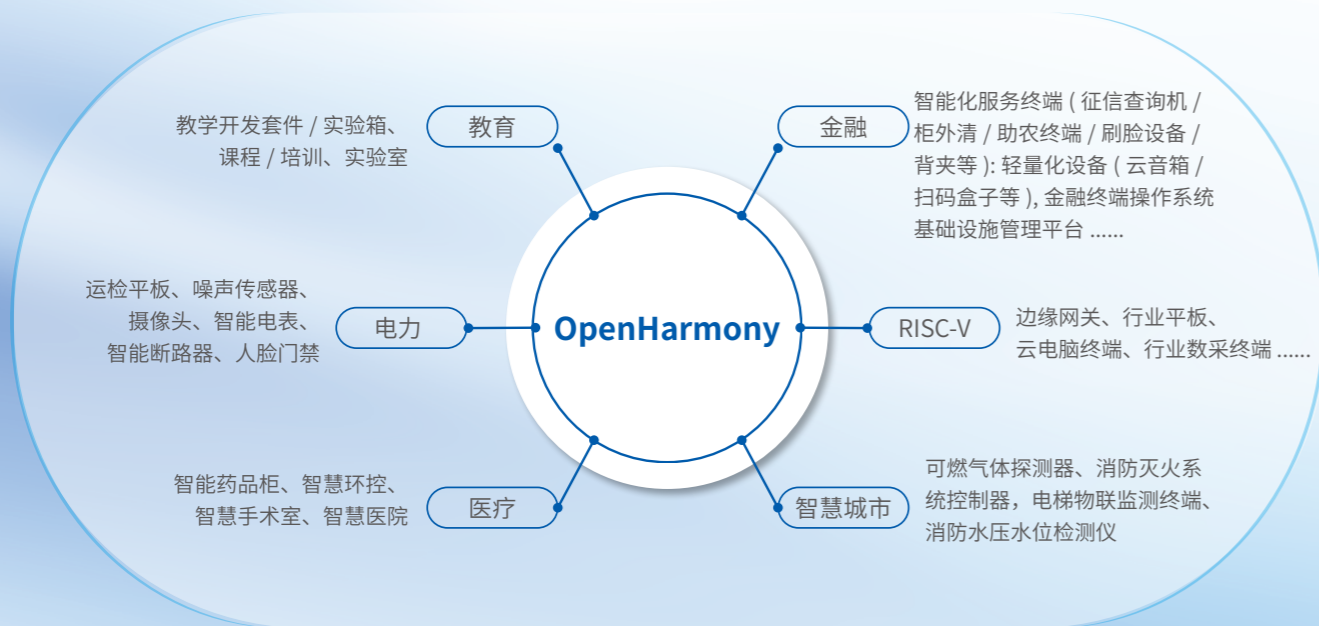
教学开发套件 / 实验箱、
课程 / 培训、实验室

教育

金融

智能化服务终端 ( 征信查询机 / 柜外清 / 助农终端 / 刷脸设备 / 背夹等 ): 轻量化设备 ( 云音箱 / 扫码盒子等 ), 金融终端操作系统基础设施管理平台 ......

运检平板、噪声传感器、
摄像头、智能电表、
智能断路器、人脸门禁

电力

OpenHarmony

RISC-V

边缘网关、行业平板、
云电脑终端、行业数采终端 ......

智能药品柜、智慧环控、
智慧手术室、智慧医院

医疗

智慧城市

可燃气体探测器、消防灭火系统控制器，电梯物联监测终端、消防水压水位检测仪